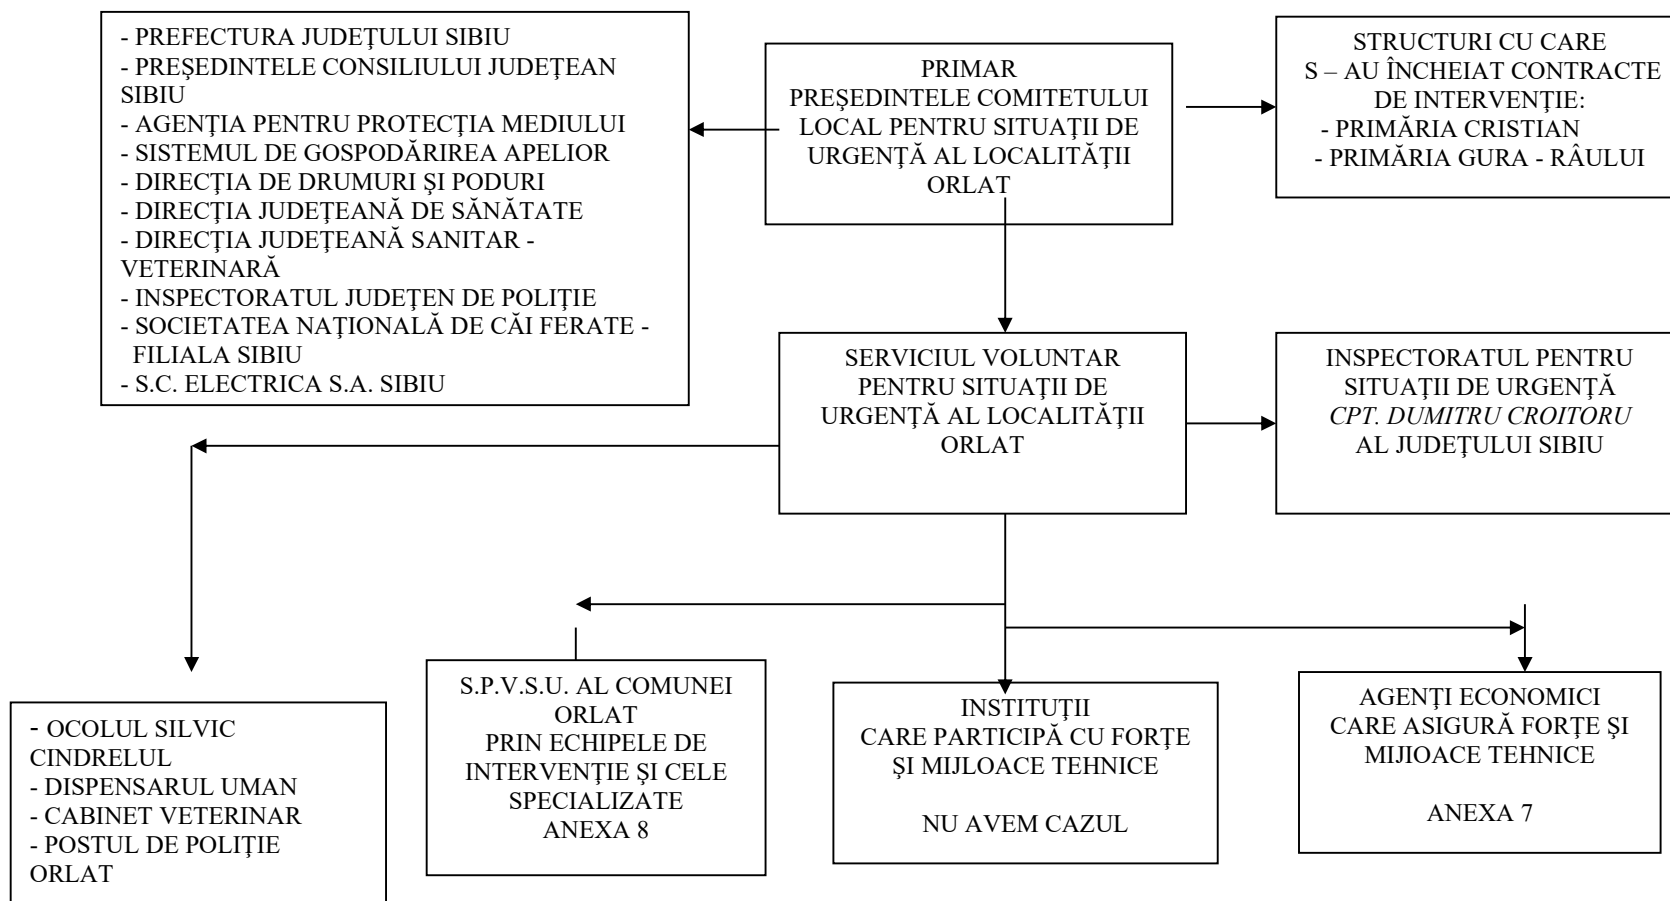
- PREFECTURA JUDEŢULUI SIBIU
- PREŞEDINTELE CONSILIULUI JUDEŢEAN SIBIU
- AGENŢIA PENTRU PROTECŢIA MEDIULUI
- SISTEMUL DE GOSPODĂRIREA APELIOR
- DIRECŢIA DE DRUMURI ŞI PODURI
- DIRECŢIA JUDEŢEANĂ DE SĂNĂTATE
- DIRECŢIA JUDEŢEANĂ SANITAR - VETERINARĂ
- INSPECTORATUL JUDEŢEN DE POLIŢIE
- SOCIETATEA NAŢIONALĂ DE CĂI FERATE - FILIALA SIBIU
- S.C. ELECTRICA S.A. SIBIU

PRIMAR
PREŞEDINTELE COMITETULUI LOCAL PENTRU SITUAŢII DE URGENŢĂ AL LOCALITĂŢII ORLAT

STRUCTURI CU CARE S – AU ÎNCHEIAT CONTRACTE DE INTERVENŢIE:
- PRIMĂRIA CRISTIAN
- PRIMĂRIA GURA - RÂULUI

SERVICIUL VOLUNTAR PENTRU SITUAŢII DE URGENŢĂ AL LOCALITĂŢII ORLAT

INSPECTORATUL PENTRU SITUAŢII DE URGENŢĂ
CPT. DUMITRU CROITORU
AL JUDEŢULUI SIBIU

- OCOLUL SILVIC CINDRELUL
- DISPENSARUL UMAN
- CABINET VETERINAR
- POSTUL DE POLIŢIE ORLAT

S.P.V.S.U. AL COMUNEI ORLAT
PRIN ECHIPELE DE INTERVENŢIE ŞI CELE SPECIALIZATE
ANEXA 8

INSTITUŢII
CARE PARTICIPĂ CU FORŢE ŞI MIJLOACE TEHNICE

NU AVEM CAZUL

AGENŢI ECONOMICI
CARE ASIGURĂ FORŢE ŞI MIJLOACE TEHNICE

ANEXA 7